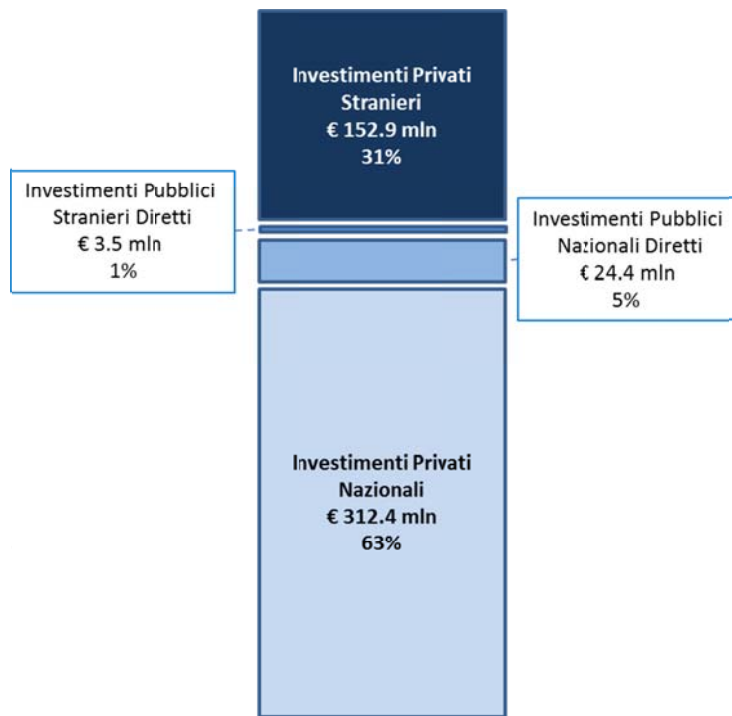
Investimenti Privati Stranieri
€ 152.9 mln
31%

Investimenti Pubblici Stranieri Diretti
€ 3.5 mln
1%

Investimenti Pubblici Nazionali Diretti
€ 24.4 mln
5%

Investimenti Privati Nazionali
€ 312.4 mln
63%